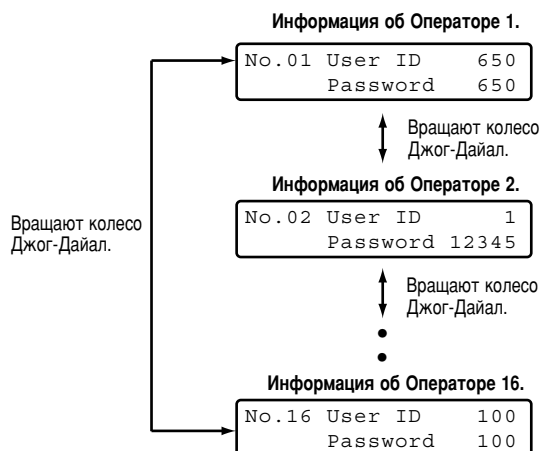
Информация об Операторе 1.

No.01 User ID 650
Password 650

Вращают колесо Джог-Дайал.

Информация об Операторе 2.

No.02 User ID 1
Password 12345

Вращают колесо Джог-Дайал.

Вращают колесо Джог-Дайал.

Информация об Операторе 16.

No.16 User ID 100
Password 100